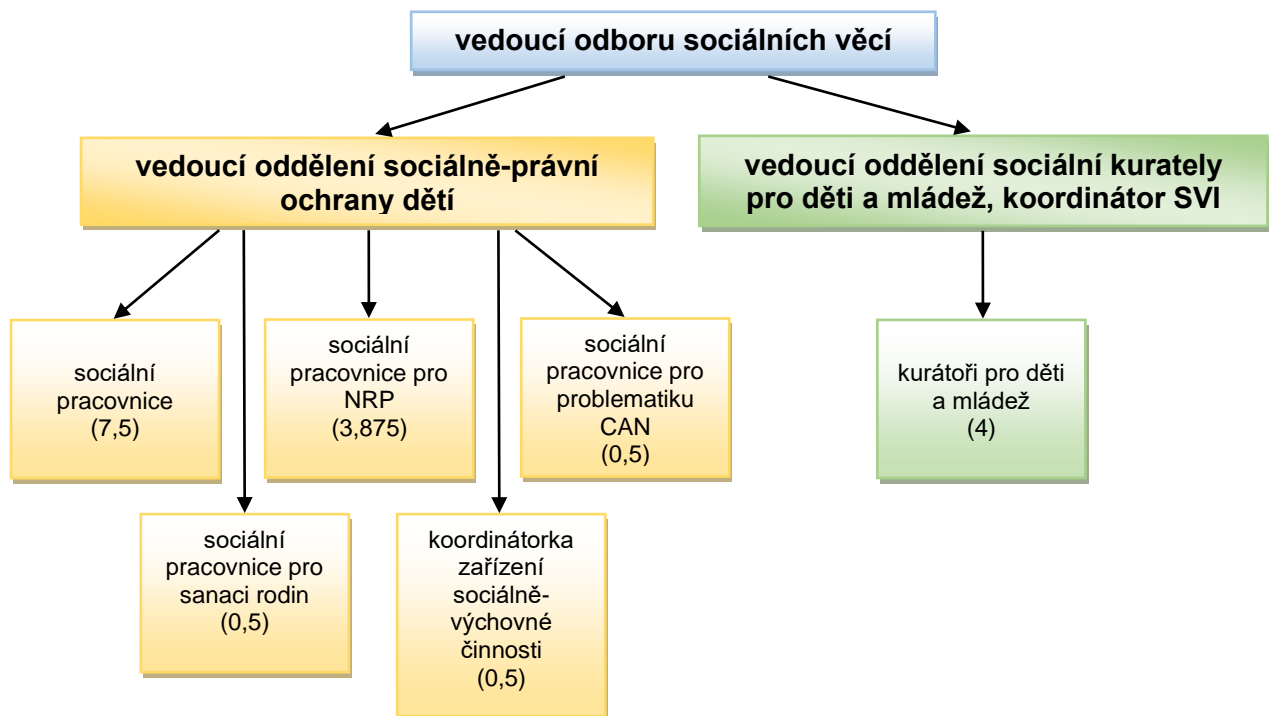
vedoucí odboru sociálních věcí

vedoucí oddělení sociálně-právní ochrany dětí

vedoucí oddělení sociální kurately pro děti a mládež, koordinátor SVI

sociální pracovnice (7,5)

sociální pracovnice pro sanaci rodin (0,5)

sociální pracovnice pro NRP (3,875)

koordinátorka zařízení sociálně-výchovné činnosti (0,5)

sociální pracovnice pro problematiku CAN (0,5)

kurátoři pro děti a mládež (4)